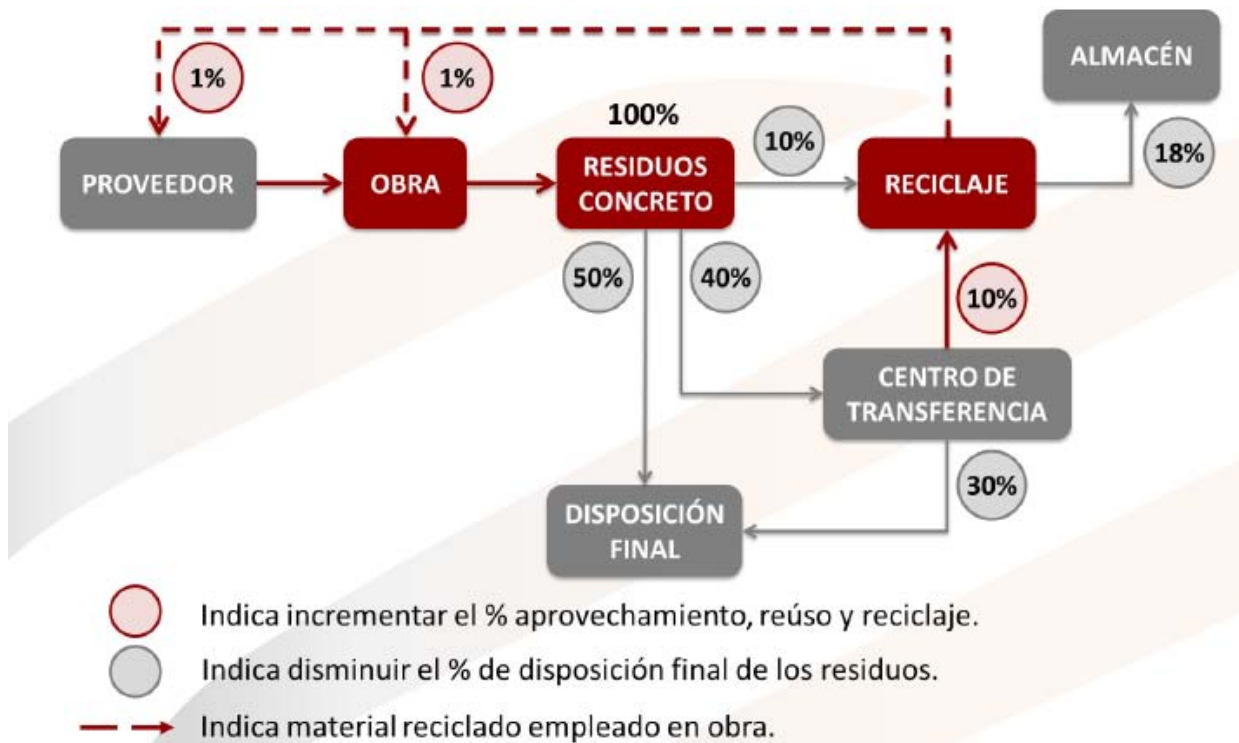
1%

1%

ALMACÉN

100%

10%

18%

PROVEEDOR

OBRA

RESIDUOS CONCRETO

RECICLAJE

50%

40%

10%

CENTRO DE TRANSFERENCIA

30%

DISPOSICIÓN FINAL

Indica incrementar el % aprovechamiento, reúso y reciclaje.

Indica disminuir el % de disposición final de los residuos.

Indica material reciclado empleado en obra.